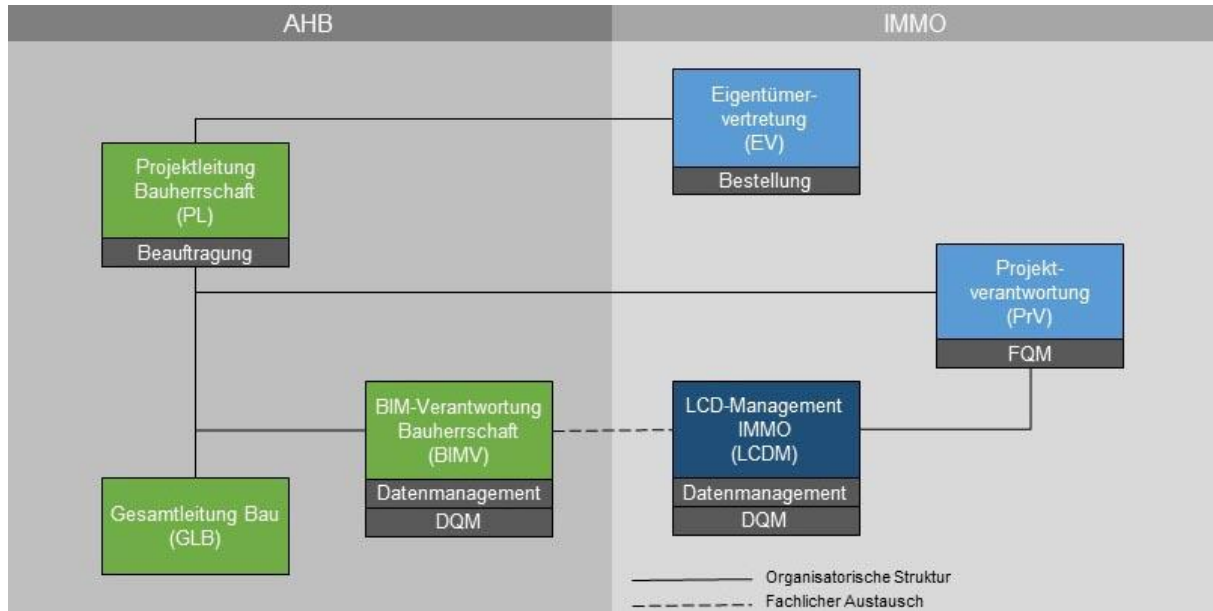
AHB

IMMO

Eigentümervertretung
(EV)
Bestellung

Projektleitung
Bauherrschaft
(PL)
Beauftragung

Projektverantwortung
(PrV)
FQM

BIM-Verantwortung
Bauherrschaft
(BIMV)
Datenmanagement
DQM

LCD-Management
IMMO
(LCDM)
Datenmanagement
DQM

Gesamtleitung Bau
(GLB)

Organisatorische Struktur
Fachlicher Austausch